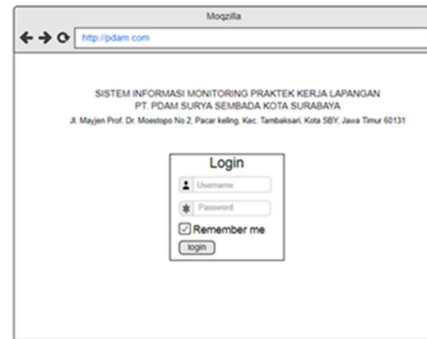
Moqzilla

http://pdam.com

SISTEM INFORMASI MONITORING PRAKTEK KERJA LAPANGAN
PT. PDAM SURYA SEMBADA KOTA SURABAYA
Jl. Mayjen Prof. Dr. Moestopo No.2, Pacar keling, Kec. Tambaksari, Kota SBY, Jawa Timur 60131

Login

Username

Password

Remember me

login